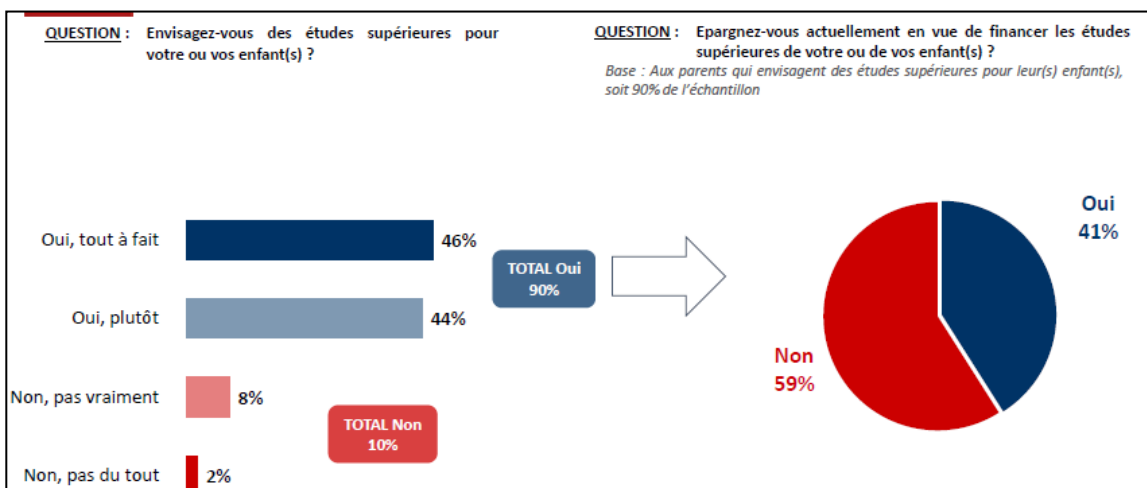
QUESTION : Envisagez-vous des études supérieures pour votre ou vos enfant(s) ?

QUESTION : Epargnez-vous actuellement en vue de financer les études supérieures de votre ou de vos enfant(s) ?

Base : Aux parents qui envisagent des études supérieures pour leur(s) enfant(s), soit 90% de l'échantillon

Oui, tout à fait 46%

Oui, plutôt 44%

Non, pas vraiment 8%

Non, pas du tout 2%

TOTAL Oui 90%

TOTAL Non 10%

Oui 41%

Non 59%